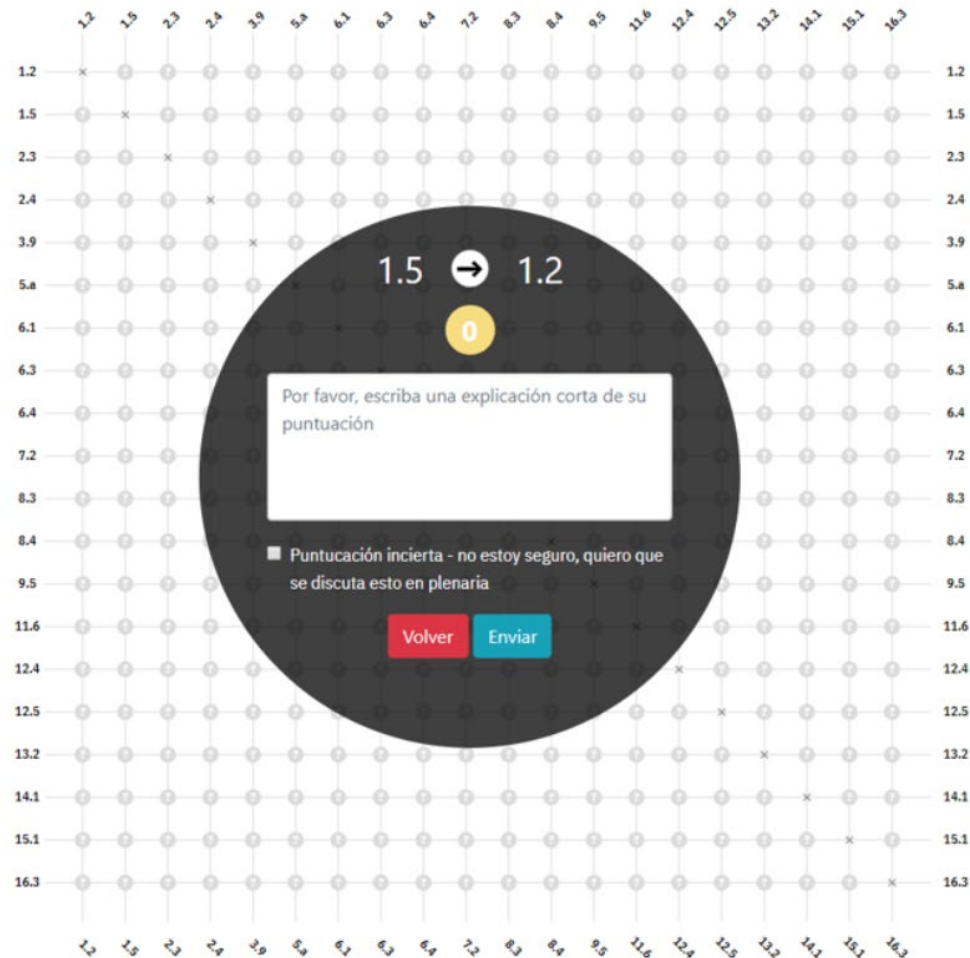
1.2 1.5 2.3 2.4 3.9 5.a 6.1 6.3 6.4 7.2 8.3 8.4 9.5 11.6 12.4 12.5 13.2 14.1 15.1 16.3

1.2
1.5
2.3
2.4
3.9
5.a
6.1
6.3
6.4
7.2
8.3
8.4
9.5
11.6
12.4
12.5
13.2
14.1
15.1
16.3

1.5 → 1.2

0

Por favor, escriba una explicación corta de su puntuación

Puntucación incierta - no estoy seguro, quiero que se discuta esto en plenaria

Volver Enviar

1.2
1.5
2.3
2.4
3.9
5.a
6.1
6.3
6.4
7.2
8.3
8.4
9.5
11.6
12.4
12.5
13.2
14.1
15.1
16.3

1.2 1.5 2.3 2.4 3.9 5.a 6.1 6.3 6.4 7.2 8.3 8.4 9.5 11.6 12.4 12.5 13.2 14.1 15.1 16.3